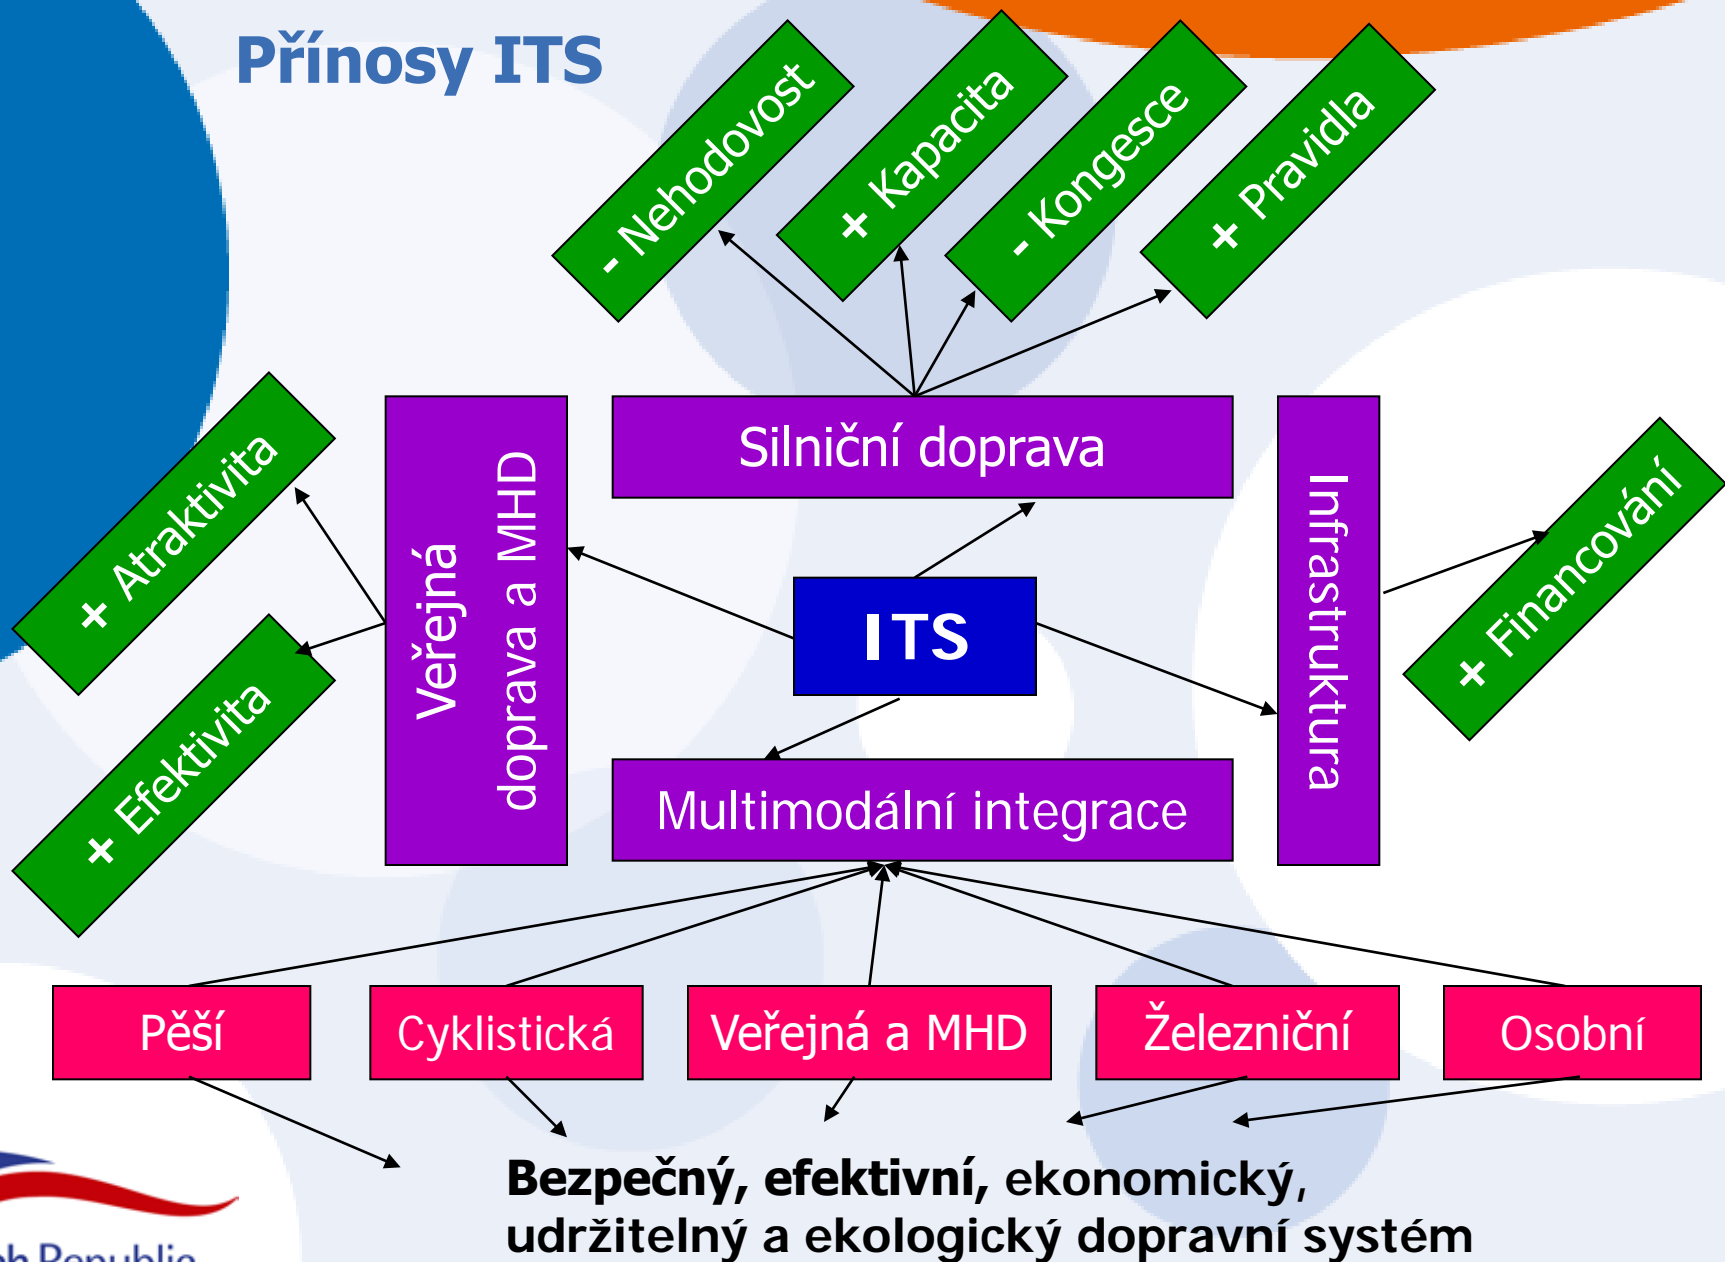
Přínosy ITS

- Nehodovost

+ Kapacita

- Kongesce

+ Pravidla

+ Atraktivita

+ Efektivita

Veřejná doprava a MHD

Silniční doprava

ITS

Multimodální integrace

Infrastruktura

+ Financování

Pěší

Cyklistická

Veřejná a MHD

Železniční

Osobní

Bezpečný, efektivní, ekonomický, udržitelný a ekologický dopravní systém

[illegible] Republic